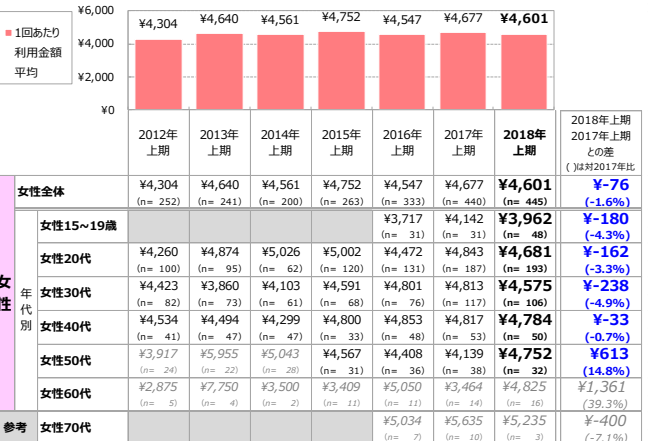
1回あたり利用金額平均

¥6,000
¥4,000
¥2,000
¥0

¥4,304 ¥4,640 ¥4,561 ¥4,752 ¥4,547 ¥4,677 ¥4,601

| | | 2012年上期 | 2013年上期 | 2014年上期 | 2015年上期 | 2016年上期 | 2017年上期 | 2018年上期 | 2018年上期 2017年上期 との差 ( )は対2017年比 |
|---|---|---|---|---|---|---|---|---|---|
| 女性 | 女性全体 | ¥4,304 (n= 252) | ¥4,640 (n= 241) | ¥4,561 (n= 200) | ¥4,752 (n= 263) | ¥4,547 (n= 333) | ¥4,677 (n= 440) | ¥4,601 (n= 445) | ¥-76 (-1.6%) |
| 年代別 | 女性15～19歳 | | | | | ¥3,717 (n= 31) | ¥4,142 (n= 31) | ¥3,962 (n= 48) | ¥-180 (-4.3%) |
| | 女性20代 | ¥4,260 (n= 100) | ¥4,874 (n= 95) | ¥5,026 (n= 62) | ¥5,002 (n= 120) | ¥4,472 (n= 131) | ¥4,843 (n= 187) | ¥4,681 (n= 193) | ¥-162 (-3.3%) |
| | 女性30代 | ¥4,423 (n= 82) | ¥3,860 (n= 73) | ¥4,103 (n= 61) | ¥4,591 (n= 68) | ¥4,801 (n= 76) | ¥4,813 (n= 117) | ¥4,575 (n= 106) | ¥-238 (-4.9%) |
| | 女性40代 | ¥4,534 (n= 41) | ¥4,494 (n= 47) | ¥4,299 (n= 47) | ¥4,800 (n= 33) | ¥4,853 (n= 48) | ¥4,817 (n= 53) | ¥4,784 (n= 50) | ¥-33 (-0.7%) |
| | 女性50代 | ¥3,917 (n= 24) | ¥5,955 (n= 22) | ¥5,043 (n= 28) | ¥4,567 (n= 31) | ¥4,408 (n= 36) | ¥4,139 (n= 38) | ¥4,752 (n= 32) | ¥613 (14.8%) |
| | 女性60代 | ¥2,875 (n= 5) | ¥7,750 (n= 4) | ¥3,500 (n= 2) | ¥3,409 (n= 11) | ¥5,050 (n= 11) | ¥3,464 (n= 14) | ¥4,825 (n= 16) | ¥1,361 (39.3%) |
| 参考 | 女性70代 | | | | | ¥5,034 (n= 7) | ¥5,635 (n= 10) | ¥5,235 (n= 3) | ¥-400 (-7.1%) |